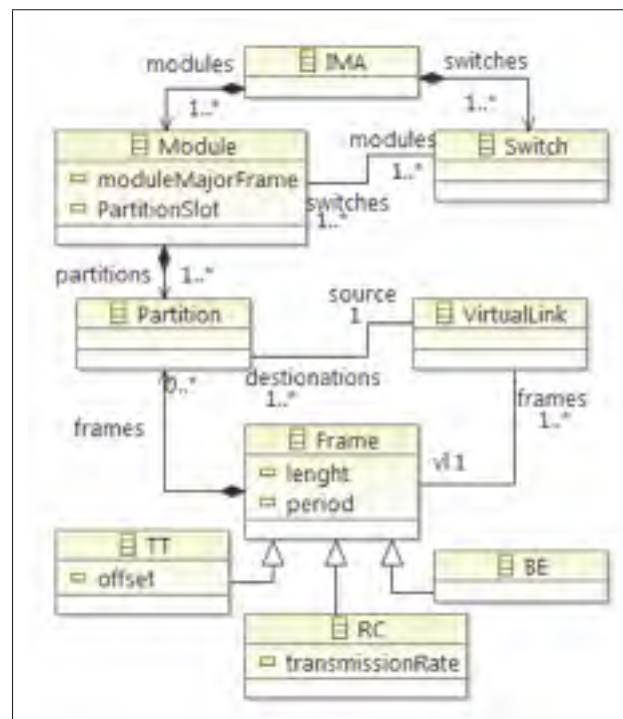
modules
IMA
switches
1..*
1..*
Module
moduleMajorFrame
PartitionSlot
modules
1..*
Switch
switches
1..*
partitions
1..*
source
1
Partition
VirtualLink
0..*
destionations
1..*
frames
1..*
frames
Frame
lenght
period
vl 1
TT
offset
BE
RC
transmissionRate